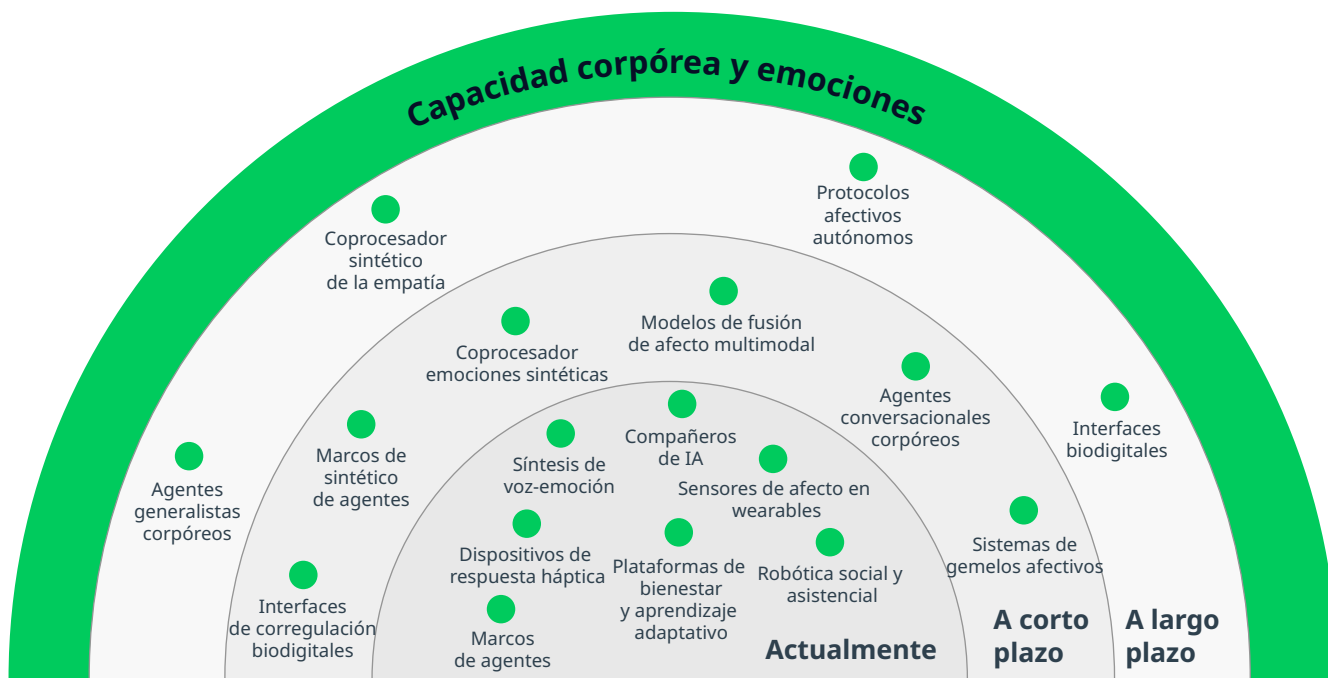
Capacidad corpórea y emociones

Protocolos afectivos autónomos

Coprocesador sintético de la empatía

Modelos de fusión de afecto multimodal

Coprocesador emociones sintéticas

Agentes conversacionales corpóreos

Interfaces biodigitales

Marcos de sintético de agentes

Compañeros de IA

Síntesis de voz-emoción

Sensores de afecto en wearables

Agentes generalistas corpóreos

Dispositivos de respuesta háptica

Plataformas de bienestar y aprendizaje adaptativo

Robótica social y asistencial

Sistemas de gemelos afectivos

Interfaces de corregulación biodigitales

Marcos de agentes

Actualmente

A corto plazo

A largo plazo